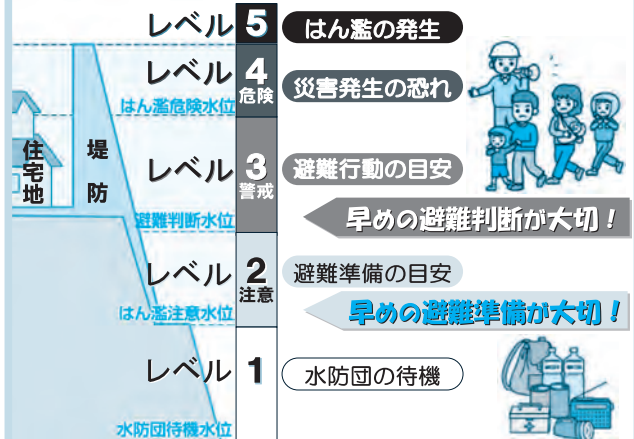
レベル 5 はん濫の発生

レベル 4 危険 災害発生の恐れ

はん濫危険水位

住宅地

堤防

レベル 3 警戒 避難行動の目安

避難判断水位

早めの避難判断が大切！

レベル 2 注意 避難準備の目安

はん濫注意水位

早めの避難準備が大切！

レベル 1 水防団の待機

水防団待機水位